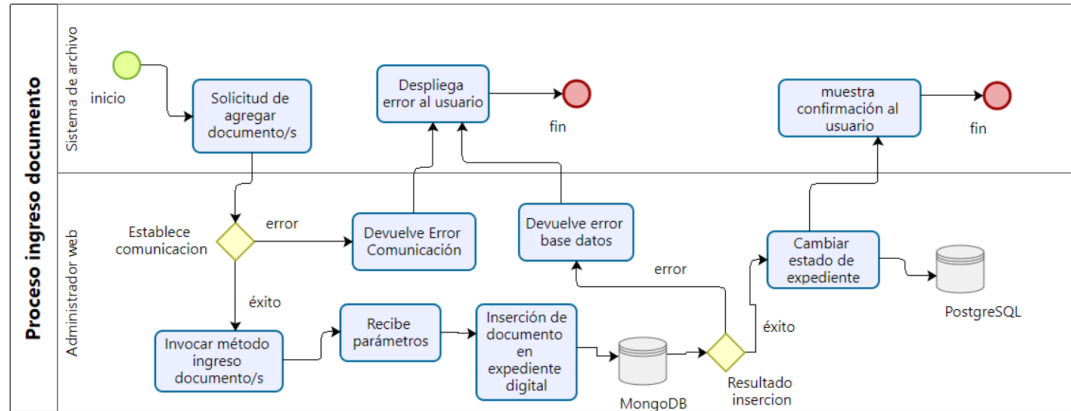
Proceso ingreso documento

Sistema de archivo

inicio

Solicitud de agregar documento/s

Despliega error al usuario

fin

muestra confirmación al usuario

fin

Administrador web

Establece comunicacion

error

Devuelve Error Comunicación

Devuelve error base datos

error

Cambiar estado de expediente

PostgreSQL

éxito

Invocar método ingreso documento/s

Recibe parámetros

Inserción de documento en expediente digital

MongoDB

Resultado insercion

éxito